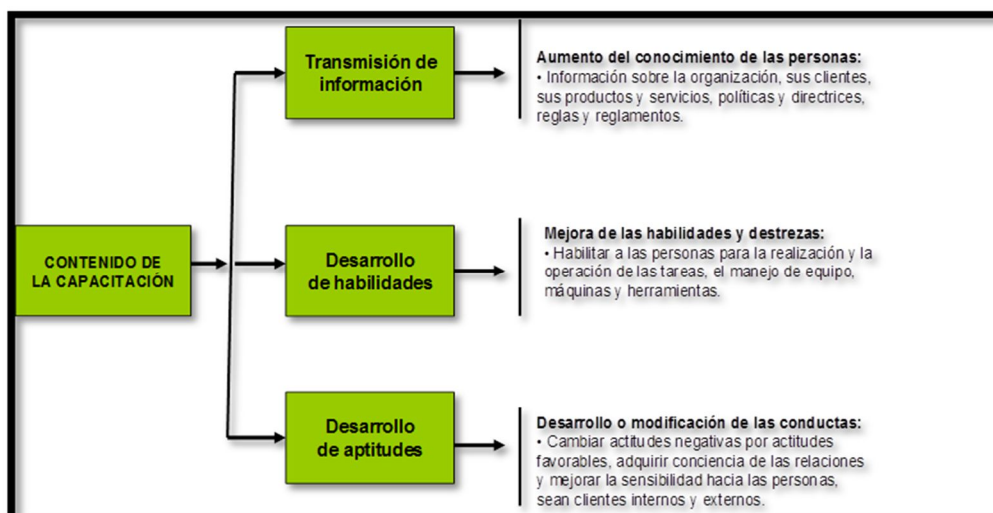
CONTENIDO DE LA CAPACITACIÓN

Transmisión de información

Aumento del conocimiento de las personas:
• Información sobre la organización, sus clientes, sus productos y servicios, políticas y directrices, reglas y reglamentos.

Desarrollo de habilidades

Mejora de las habilidades y destrezas:
• Habilitar a las personas para la realización y la operación de las tareas, el manejo de equipo, máquinas y herramientas.

Desarrollo de aptitudes

Desarrollo o modificación de las conductas:
• Cambiar actitudes negativas por actitudes favorables, adquirir conciencia de las relaciones y mejorar la sensibilidad hacia las personas, sean clientes internos y externos.